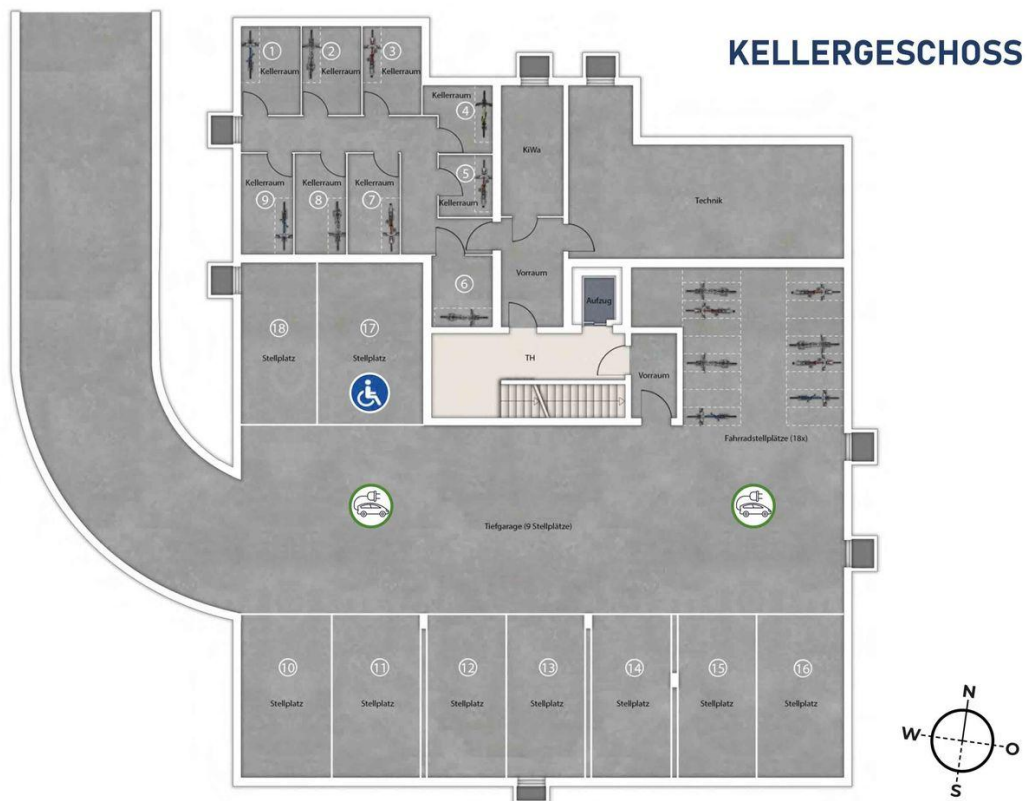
KELLERGESCHOSS

1
Kellerraum
2
Kellerraum
3
Kellerraum
Kellerraum
4
KiWa
5
Kellerraum
Kellerraum
9
Kellerraum
8
Kellerraum
7
Technik
6
Vorraum
Aufzug
18
Stellplatz
17
Stellplatz
TH
Vorraum
Fahrradstellplätze (18x)
Tiefgarage (9 Stellplätze)
10
Stellplatz
11
Stellplatz
12
Stellplatz
13
Stellplatz
14
Stellplatz
15
Stellplatz
16
Stellplatz
N
W
O
S